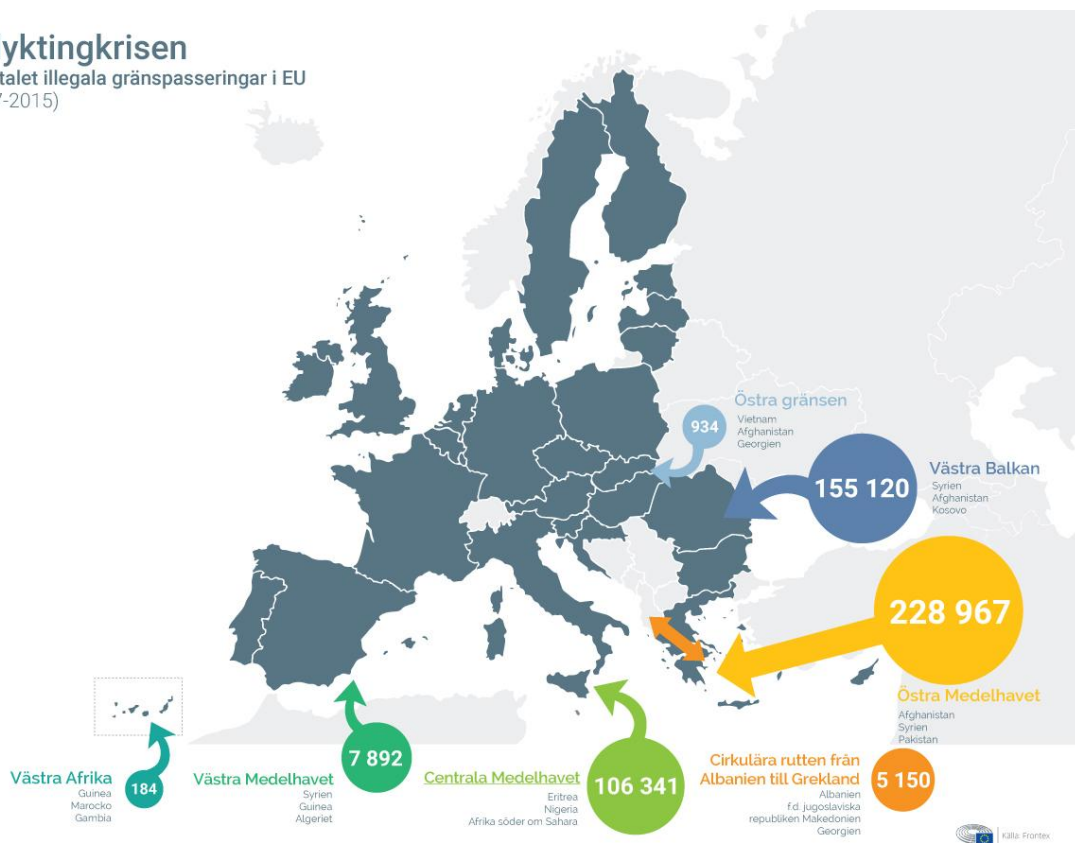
yktingkrisen
talet illegala gränspasseringar i EU
7-2015)

Östra gränsen
934
Vietnam
Afghanistan
Georgien

155 120
Västra Balkan
Syrien
Afghanistan
Kosovo

228 967
Östra Medelhavet
Afghanistan
Syrien
Pakistan

Västra Afrika
184
Guinea
Marocko
Gambia

Västra Medelhavet
7 892
Syrien
Guinea
Algeriet

Centrala Medelhavet
106 341
Eritrea
Nigeria
Afrika söder om Sahara

Cirkulära rutten från Albanien till Grekland
5 150
Albanien
f.d. jugoslaviska republiken Makedonien
Georgien

Källa: Frontex